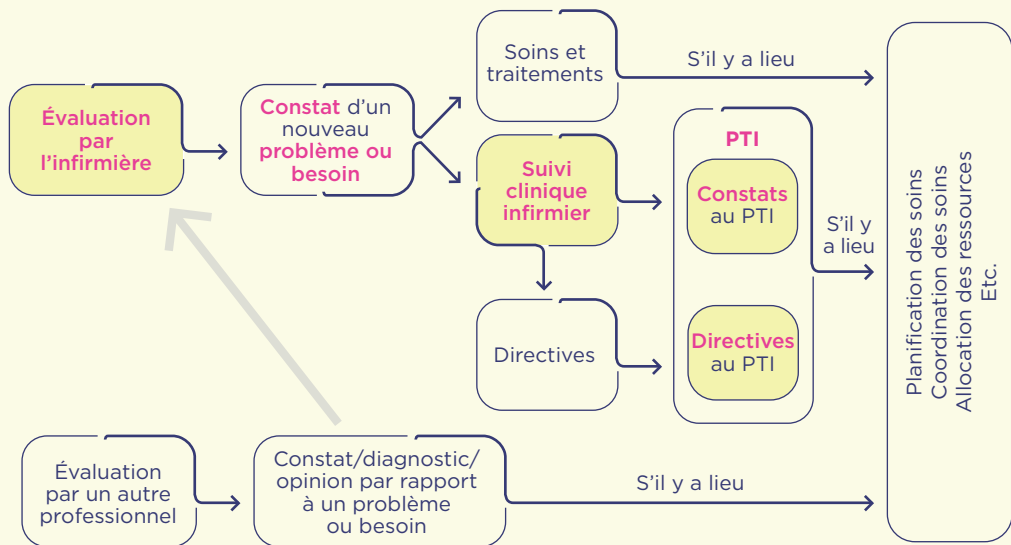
Évaluation par l'infirmière

Constat d'un nouveau problème ou besoin

Soins et traitements

S'il y a lieu

Suivi clinique infirmier

PTI

Constats au PTI

S'il y a lieu

Directives

Directives au PTI

Planification des soins
Coordination des soins
Allocation des ressources
Etc.

Évaluation par un autre professionnel

Constat/diagnostic/ opinion par rapport à un problème ou besoin

S'il y a lieu